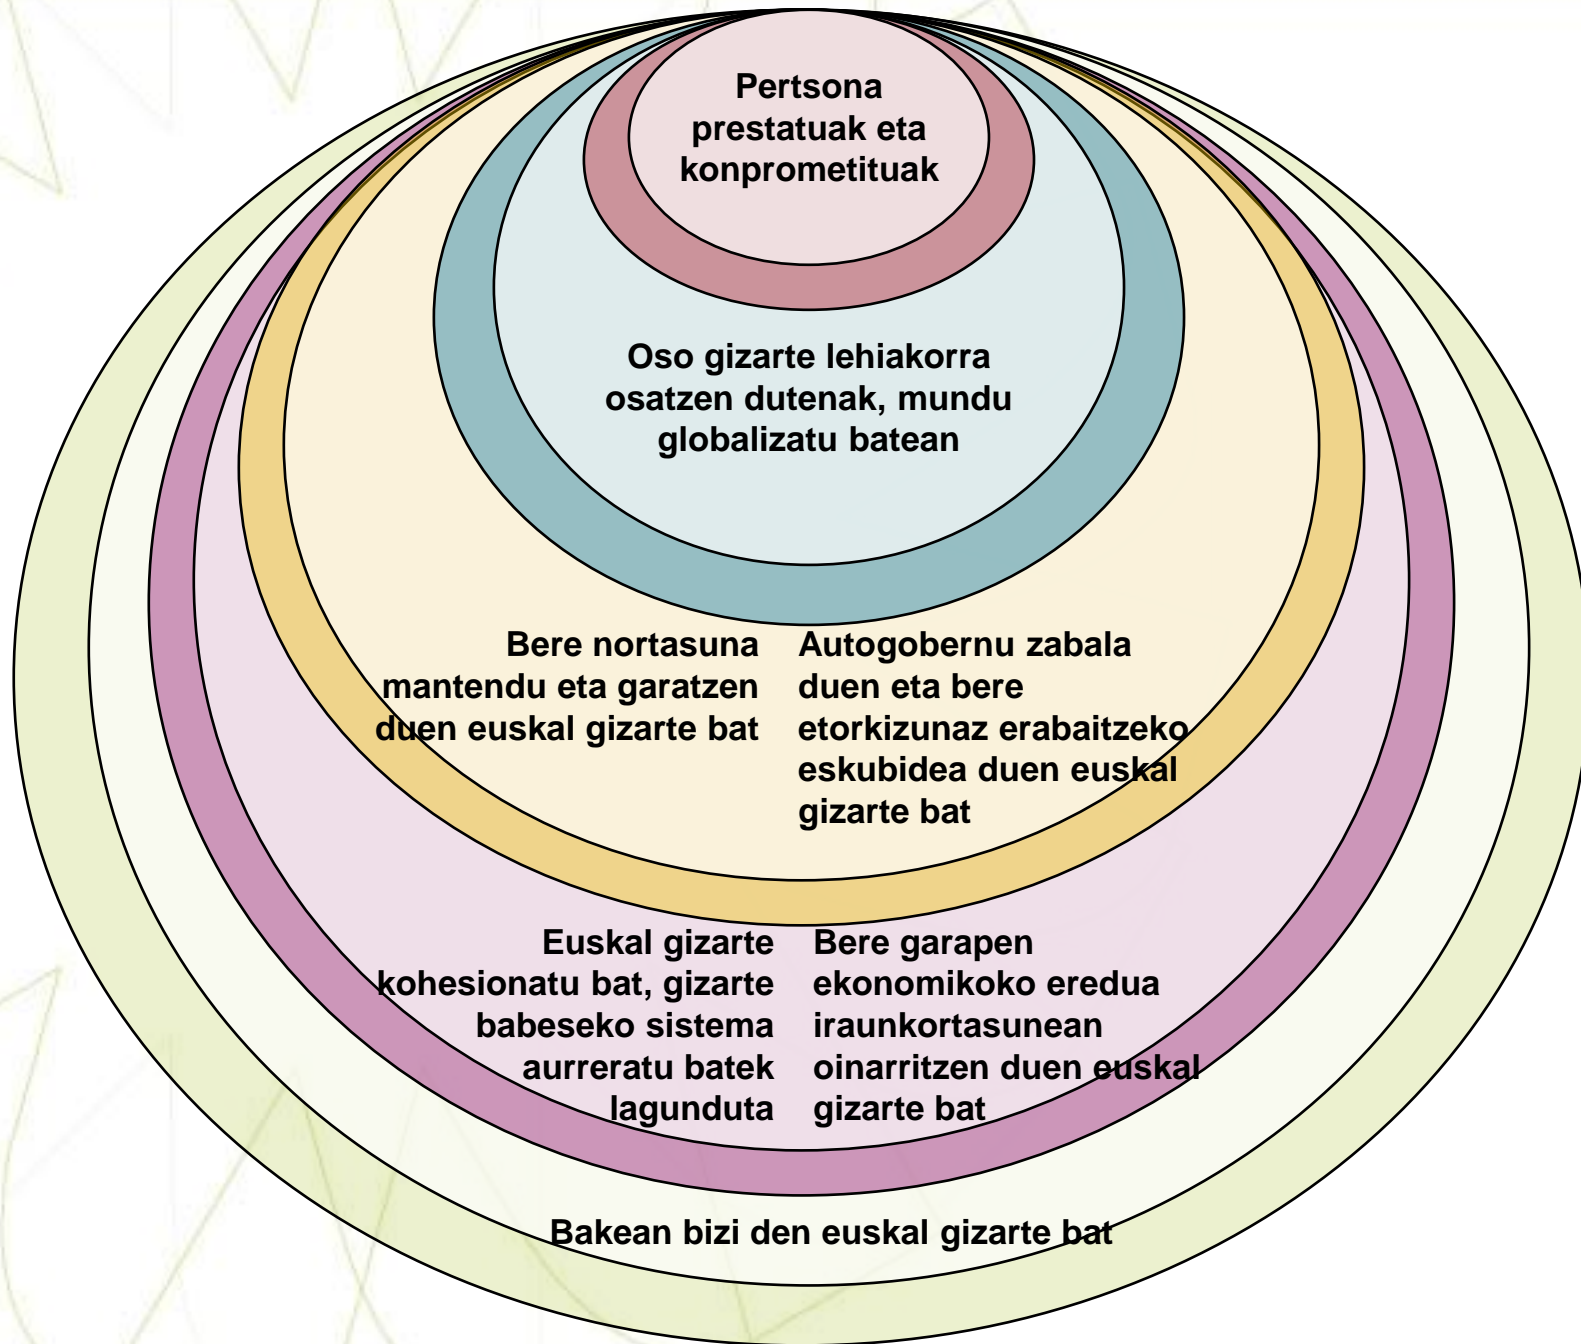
Pertsona prestatuak eta konprometituak

Oso gizarte lehiakorra osatzen dutenak, mundu globalizatu batean

Bere nortasuna mantendu eta garatzen duen euskal gizarte bat

Autogobernu zabala duen eta bere etorkizunaz erabaitzeko eskubidea duen euskal gizarte bat

Euskal gizarte kohesionatu bat, gizarte babeseko sistema aurreratu batek lagunduta

Bere garapen ekonomikoko eredua iraunkortasunean oinarritzen duen euskal gizarte bat

Bakean bizi den euskal gizarte bat